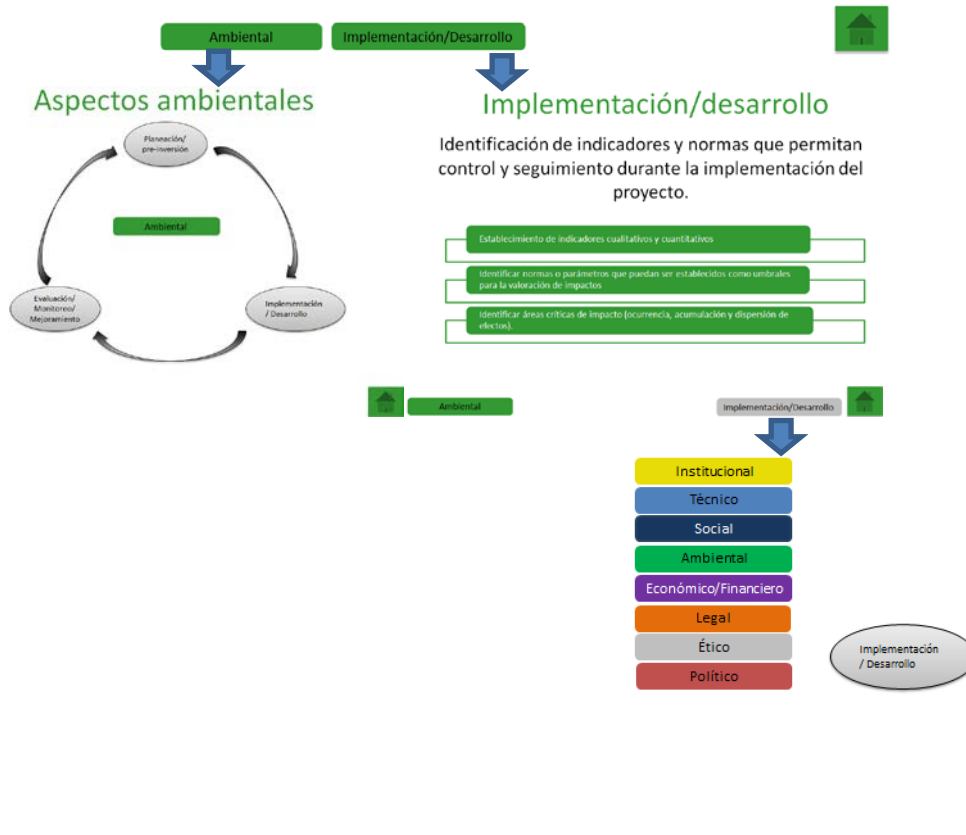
Ambiental

Implementación/Desarrollo

Aspectos ambientales

Planeación/ pre-inversión

Ambiental

Evaluación/ Monitoreo/ Mejoramiento

Implementación / Desarrollo

Implementación/desarrollo

Identificación de indicadores y normas que permitan control y seguimiento durante la implementación del proyecto.

Establecimiento de indicadores cualitativos y cuantitativos

Identificar normas o parámetros que puedan ser establecidos como umbrales para la valoración de impactos

Identificar áreas críticas de impacto (ocurrencia, acumulación y dispersión de efectos).

Ambiental

Implementación/Desarrollo

Institucional

Técnico

Social

Ambiental

Económico/Financiero

Legal

Ético

Político

Implementación / Desarrollo